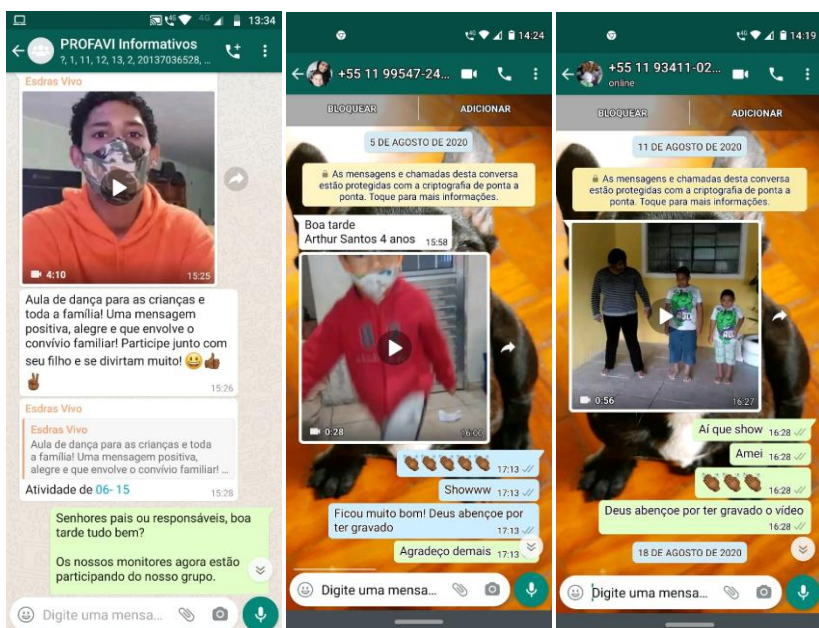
13:34

PROFAVI Informativos
?, 1, 11, 12, 13, 2, 20137036528, ...

Esdras Vivo

4:10 15:25

Aula de dança para as crianças e toda a família! Uma mensagem positiva, alegre e que envolve o convívio familiar! Participe junto com seu filho e se divirtam muito! 😃👍✌️ 15:26

Esdras Vivo

Esdras Vivo
Aula de dança para as crianças e toda a família! Uma mensagem positiva, alegre e que envolve o convívio familiar! ...

Atividade de 06- 15 15:28

Senhores pais ou responsáveis, boa tarde tudo bem?

Os nossos monitores agora estão participando do nosso grupo.

Digite uma mensa...

14:24

+55 11 99547-24...

BLOQUEAR ADICIONAR

5 DE AGOSTO DE 2020

As mensagens e chamadas desta conversa estão protegidas com a criptografia de ponta a ponta. Toque para mais informações.

Boa tarde
Arthur Santos 4 anos 15:58

0:28 16:00

👏👏👏👏👏 17:13

Showww 17:13

Ficou muito bom! Deus abençoe por ter gravado 17:13

Agradeço demais 17:13

Digite uma mensa...

14:19

+55 11 93411-02...
online

BLOQUEAR ADICIONAR

11 DE AGOSTO DE 2020

As mensagens e chamadas desta conversa estão protegidas com a criptografia de ponta a ponta. Toque para mais informações.

0:56 16:27

Aí que show 16:28

Amei 16:28

👏👏👏 16:28

Deus abençoe por ter gravado o vídeo 16:28

18 DE AGOSTO DE 2020

Digite uma mensa...